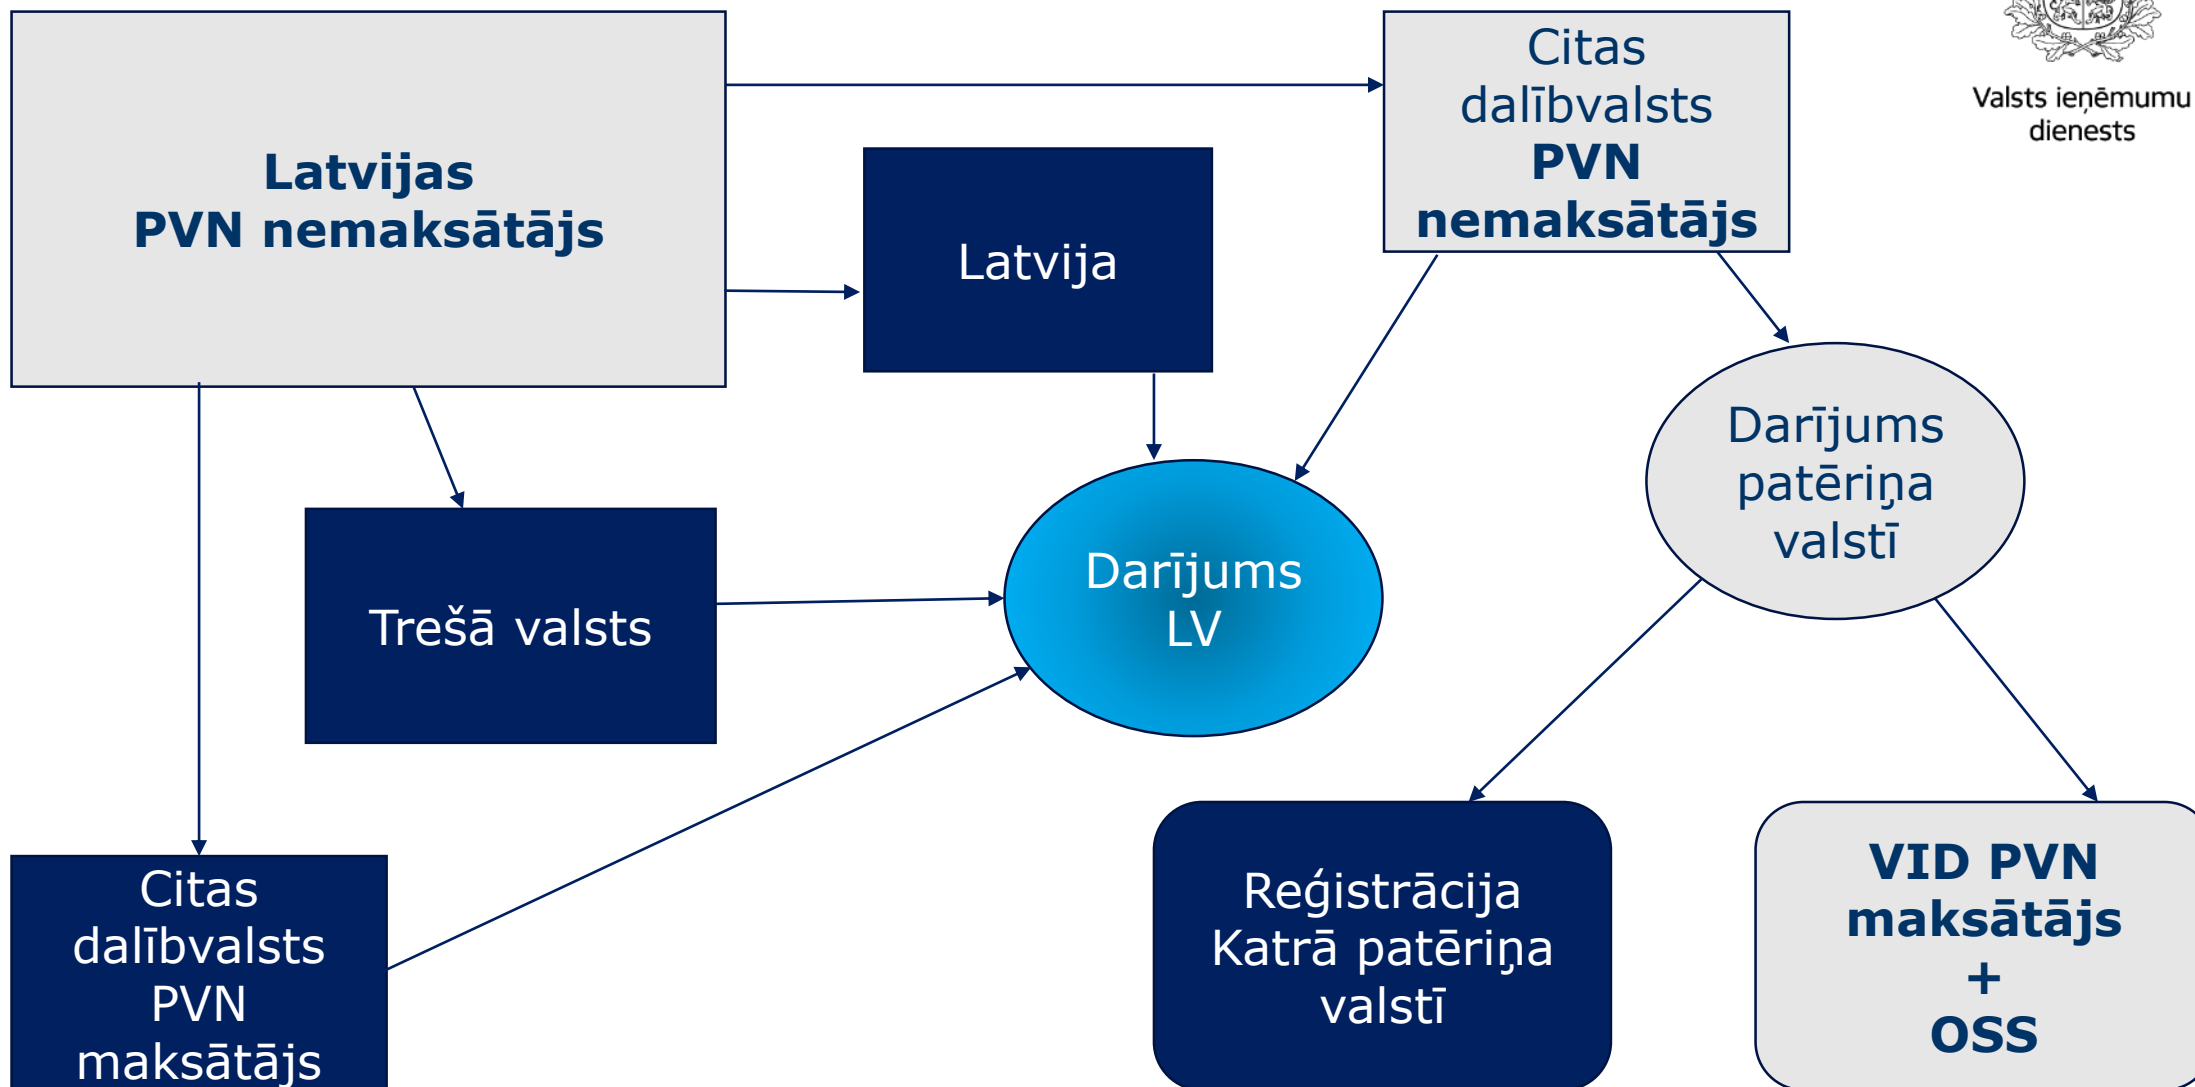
Latvijas
PVN nemaksātājs

Citas dalībvalsts PVN nemaksātājs

Valsts ieņēmumu dienests

Latvija

Darījums patēriņa valstī

Trešā valsts

Darījums LV

Citas dalībvalsts PVN maksātājs

Reģistrācija Katrā patēriņa valstī

VID PVN maksātājs + OSS